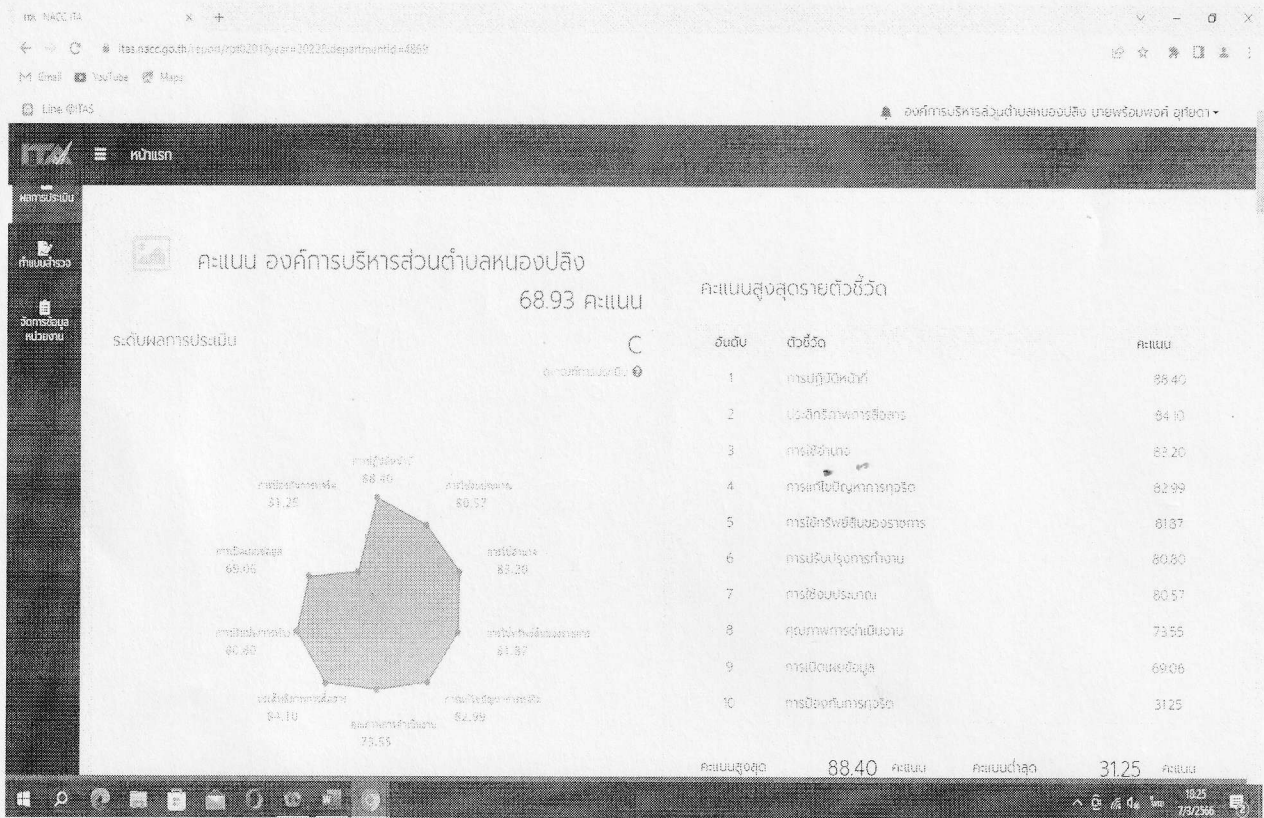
ITA NACC ITA × +

itas.nacc.go.th/report/ita2019?year=2023&departmentId=4869

M Gmail YouTube Maps

Line @ITAS

องค์การบริหารส่วนตำบลหนองปลิง นายพร้อมพงศ์ อุทัยดา

หน้าแรก

ผลการประเมิน

ทำแบบสำรวจ

จัดการข้อมูลหน่วยงาน

คะแนน องค์การบริหารส่วนตำบลหนองปลิง

68.93 คะแนน

ระดับผลการประเมิน

C

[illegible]

การปฏิบัติหน้าที่ 88.40

การใช้งบประมาณ 80.57

การใช้อำนาจ 83.20

การใช้ทรัพย์สินของราชการ 81.87

การแก้ไขปัญหาการทุจริต 82.99

คุณภาพการดำเนินงาน 73.55

ประสิทธิภาพการสื่อสาร 84.10

การปรับปรุงการทำงาน 80.80

การเปิดเผยข้อมูล 69.06

การป้องกันการทุจริต 31.25

คะแนนสูงสุดรายตัวชี้วัด

| อันดับ | ตัวชี้วัด | คะแนน |
|---|---|---|
| 1 | การปฏิบัติหน้าที่ | 88.40 |
| 2 | ประสิทธิภาพการสื่อสาร | 84.10 |
| 3 | การใช้อำนาจ | 83.20 |
| 4 | การแก้ไขปัญหาการทุจริต | 82.99 |
| 5 | การใช้ทรัพย์สินของราชการ | 81.87 |
| 6 | การปรับปรุงการทำงาน | 80.80 |
| 7 | การใช้งบประมาณ | 80.57 |
| 8 | คุณภาพการดำเนินงาน | 73.55 |
| 9 | การเปิดเผยข้อมูล | 69.06 |
| 10 | การป้องกันการทุจริต | 31.25 |

คะแนนสูงสุด 88.40 คะแนน คะแนนต่ำสุด 31.25 คะแนน

18:25
7/3/2566